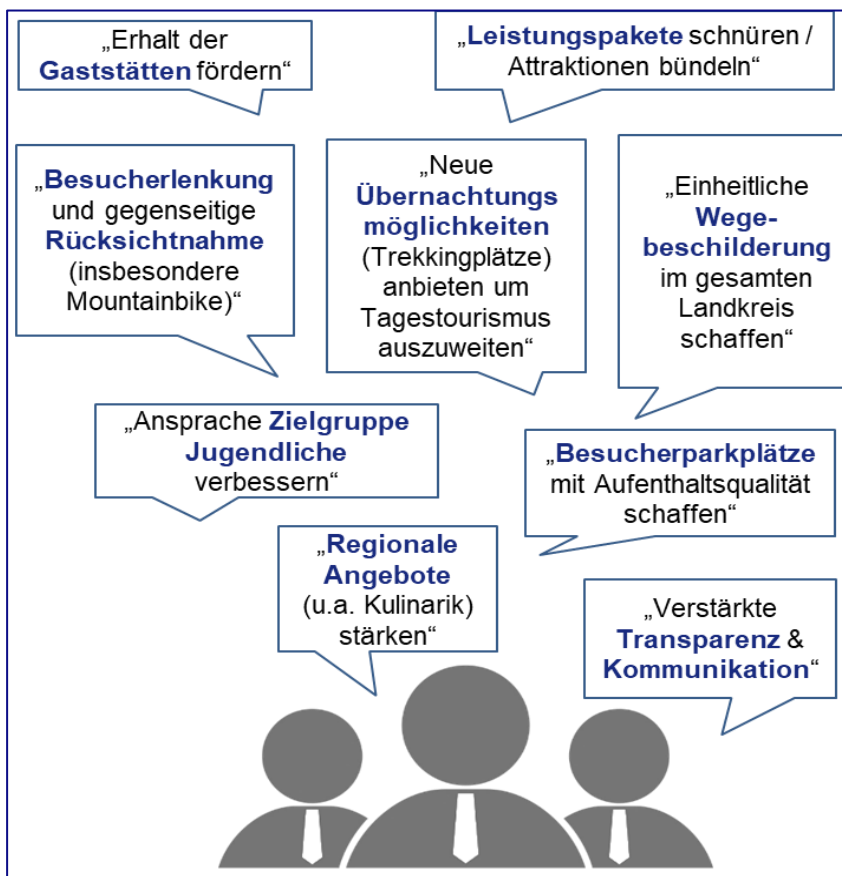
„Erhalt der Gaststätten fördern“

„Leistungspakete schnüren / Attraktionen bündeln“

„Besucherlenkung und gegenseitige Rücksichtnahme (insbesondere Mountainbike)“

„Neue Übernachtungsmöglichkeiten (Trekkingplätze) anbieten um Tagestourismus auszuweiten“

„Einheitliche Wegebeschilderung im gesamten Landkreis schaffen“

„Ansprache Zielgruppe Jugendliche verbessern“

„Besucherparkplätze mit Aufenthaltsqualität schaffen“

„Regionale Angebote (u.a. Kulinarik) stärken“

„Verstärkte Transparenz & Kommunikation“